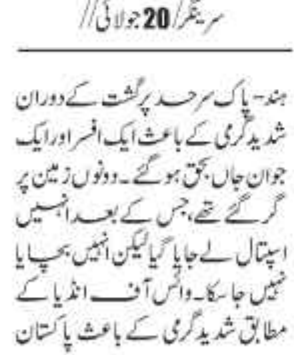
سرینگر/20 جولائی//

ہند-پاک سرحد پر گشت کے دوران شدید گرمی کے باعث ایک افسر اور ایک جوان جاں بحق ہوگئے۔ دونوں زمین پر گر گئے تھے، جس کے بعد انہیں اسپتال لے جایا گیا لیکن انہیں بچایا نہیں جا سکا۔ وائس آف انڈیا کے مطابق شدید گرمی کے باعث پاکستان